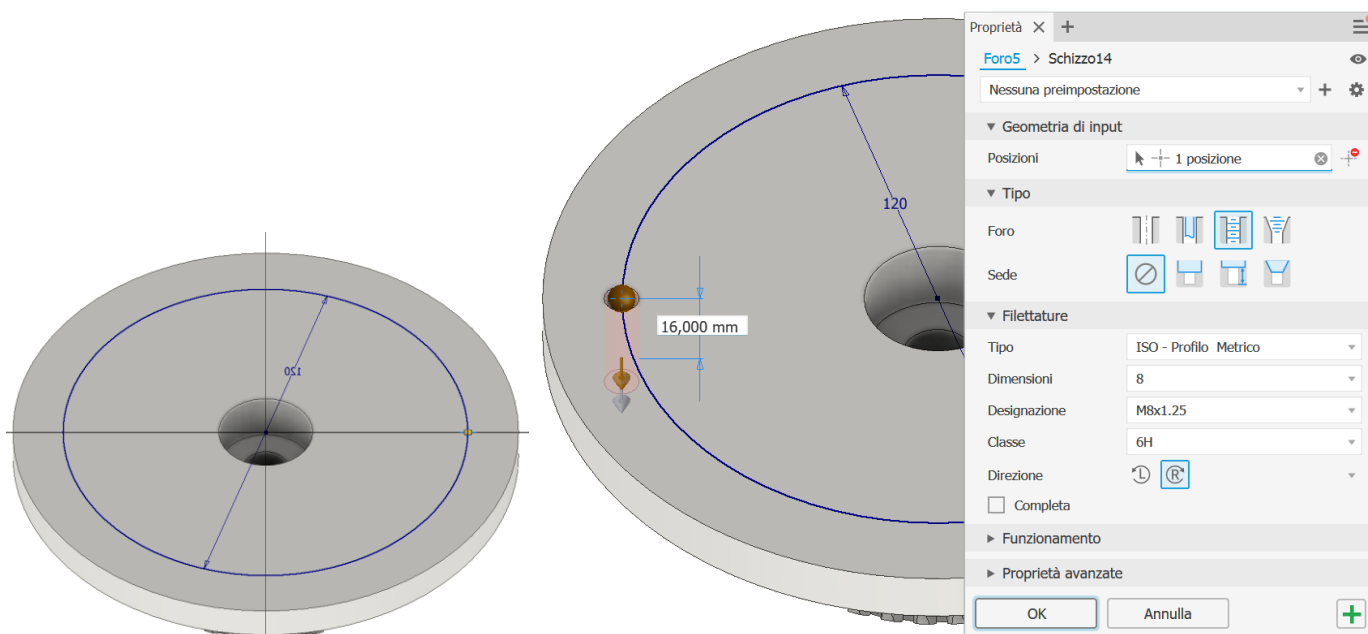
120

120

16,000 mm

Proprietà

Foro5 > Schizzo14

Nessuna preimpostazione

▼ Geometria di input

Posizioni 1 posizione

▼ Tipo

Foro

Sede

▼ Filettature

Tipo ISO - Profilo Metrico

Dimensioni 8

Designazione M8x1.25

Classe 6H

Direzione

Completa

▶ Funzionamento

▶ Proprietà avanzate

OK Annulla